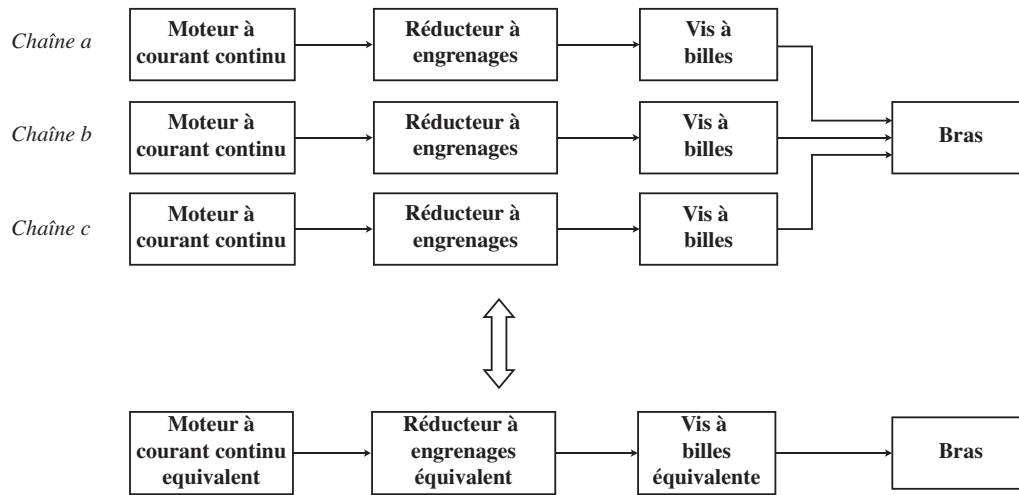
Chaîne a

Moteur à courant continu

Réducteur à engrenages

Vis à billes

Chaîne b

Moteur à courant continu

Réducteur à engrenages

Vis à billes

Bras

Chaîne c

Moteur à courant continu

Réducteur à engrenages

Vis à billes

Moteur à courant continu equivalent

Réducteur à engrenages équivalent

Vis à billes équivalente

Bras